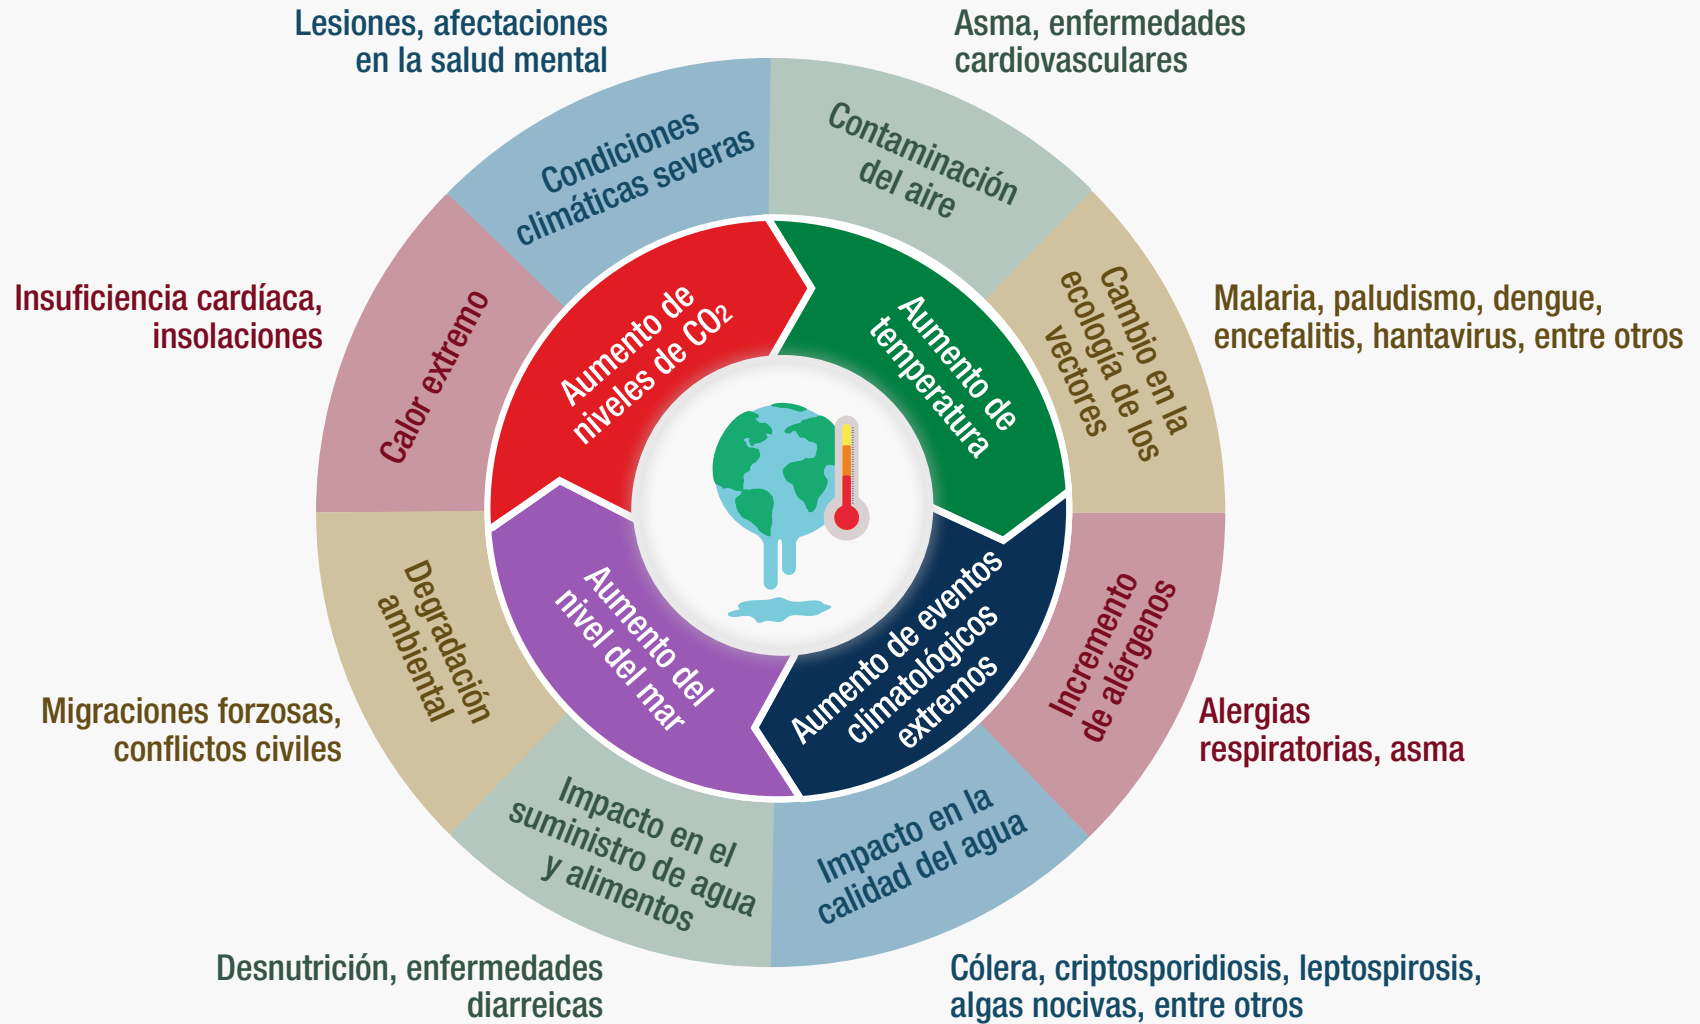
Lesiones, afectaciones en la salud mental

Asma, enfermedades cardiovasculares

Condiciones climáticas severas

Contaminación del aire

Insuficiencia cardíaca, insolaciones

Malaria, paludismo, dengue, encefalitis, hantavirus, entre otros

Calor extremo

Aumento de niveles de $CO_2$

Aumento de temperatura

Cambio en la ecología de los vectores

Degradación ambiental

Aumento del nivel del mar

Aumento de eventos climatológicos extremos

Incremento de alérgenos

Migraciones forzosas, conflictos civiles

Alergias respiratorias, asma

Impacto en el suministro de agua y alimentos

Impacto en la calidad del agua

Desnutrición, enfermedades diarreicas

Cólera, criptosporidiosis, leptospirosis, algas nocivas, entre otros